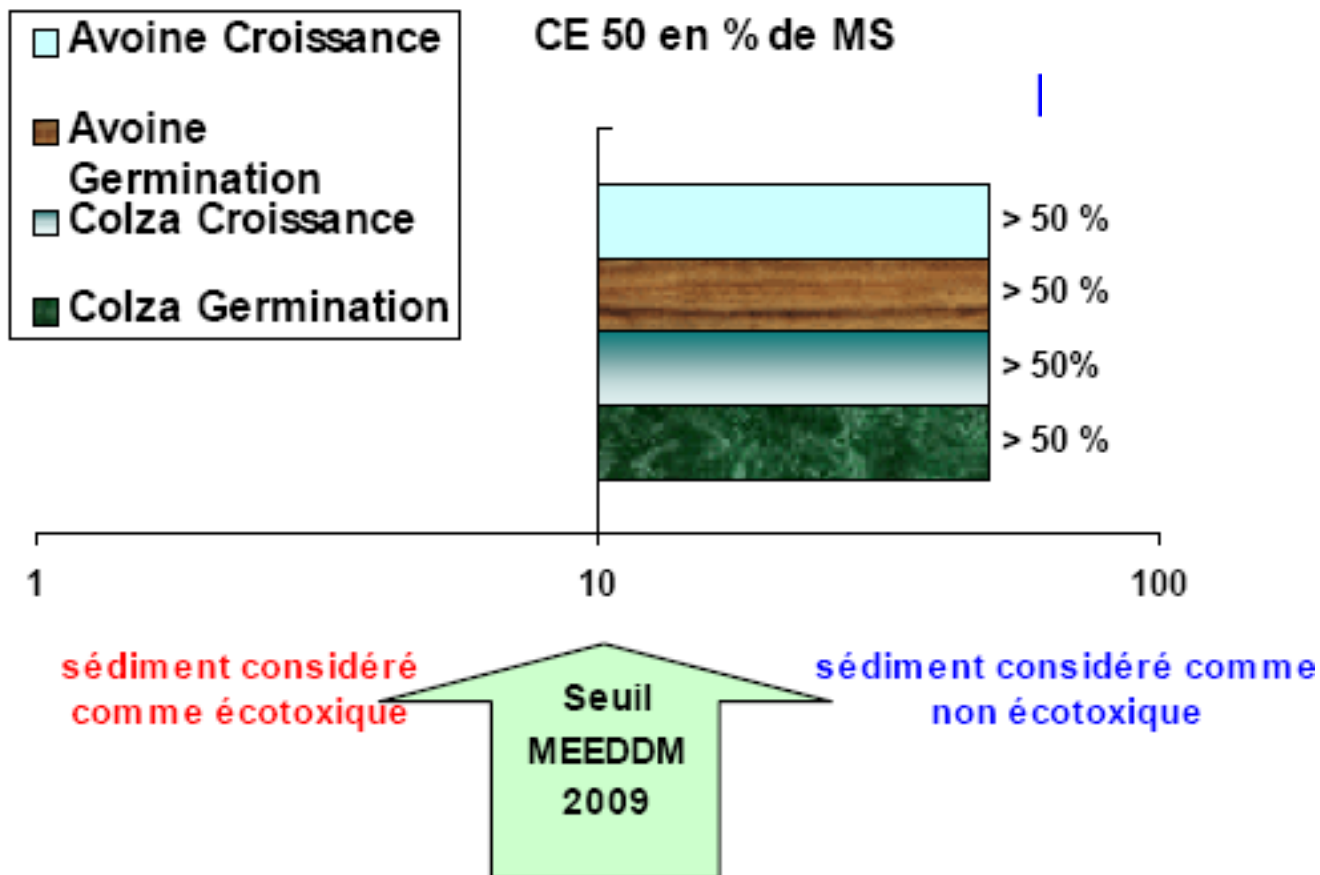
Avoine Croissance

Avoine Germination

Colza Croissance

Colza Germination

CE 50 en % de MS

> 50 %

> 50 %

> 50%

> 50 %

1

10

100

sédiment considéré comme écotoxique

Seuil MEEDDM 2009

sédiment considéré comme non écotoxique